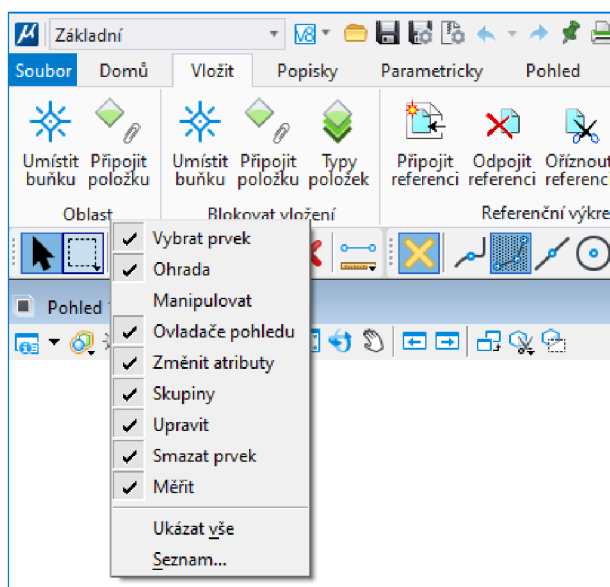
Základní

Soubor Domů Vložit Popisky Parametricky Pohled

Umístit buňku
Připojit položku
Oblast

Umístit buňku
Připojit položku
Typy položek
Blokovat vložení

Připojit referenci
Odpojit referenci
Oříznout referenci
Referenční výkre

Pohled

Vybrat prvek
Ohrada
Manipulovat
Ovladače pohledu
Změnit atributy
Skupiny
Upravit
Smazat prvek
Měřit
Ukázat vše
Seznam...